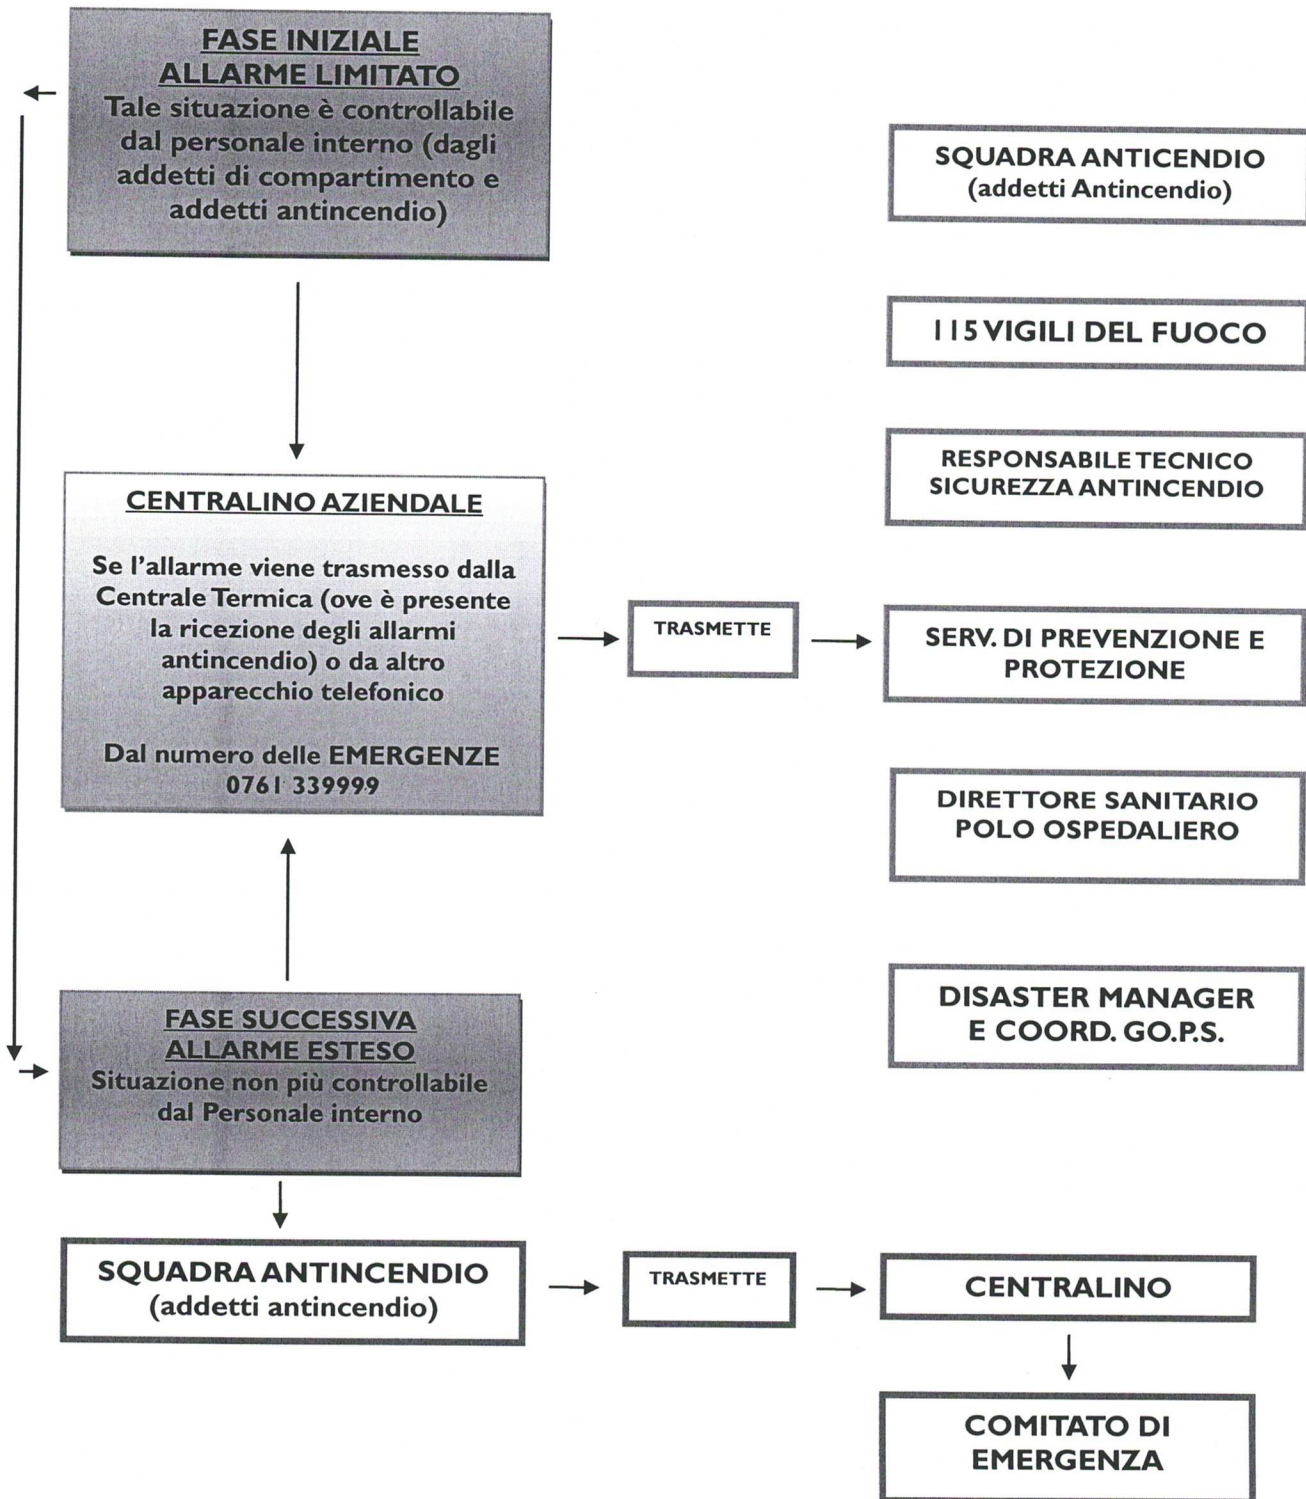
FASE INIZIALE
ALLARME LIMITATO
Tale situazione è controllabile dal personale interno (dagli addetti di compartimento e addetti antincendio)

SQUADRA ANTICENDIO
(addetti Antincendio)

115 VIGILI DEL FUOCO

RESPONSABILE TECNICO
SICUREZZA ANTINCENDIO

CENTRALINO AZIENDALE

Se l'allarme viene trasmesso dalla Centrale Termica (ove è presente la ricezione degli allarmi antincendio) o da altro apparecchio telefonico

Dal numero delle EMERGENZE
0761 339999

TRASMETTE

SERV. DI PREVENZIONE E PROTEZIONE

DIRETTORE SANITARIO
POLO OSPEDALIERO

DISASTER MANAGER
E COORD. GO.P.S.

FASE SUCCESSIVA
ALLARME ESTESO
Situazione non più controllabile dal Personale interno

SQUADRA ANTINCENDIO
(addetti antincendio)

TRASMETTE

CENTRALINO

COMITATO DI
EMERGENZA